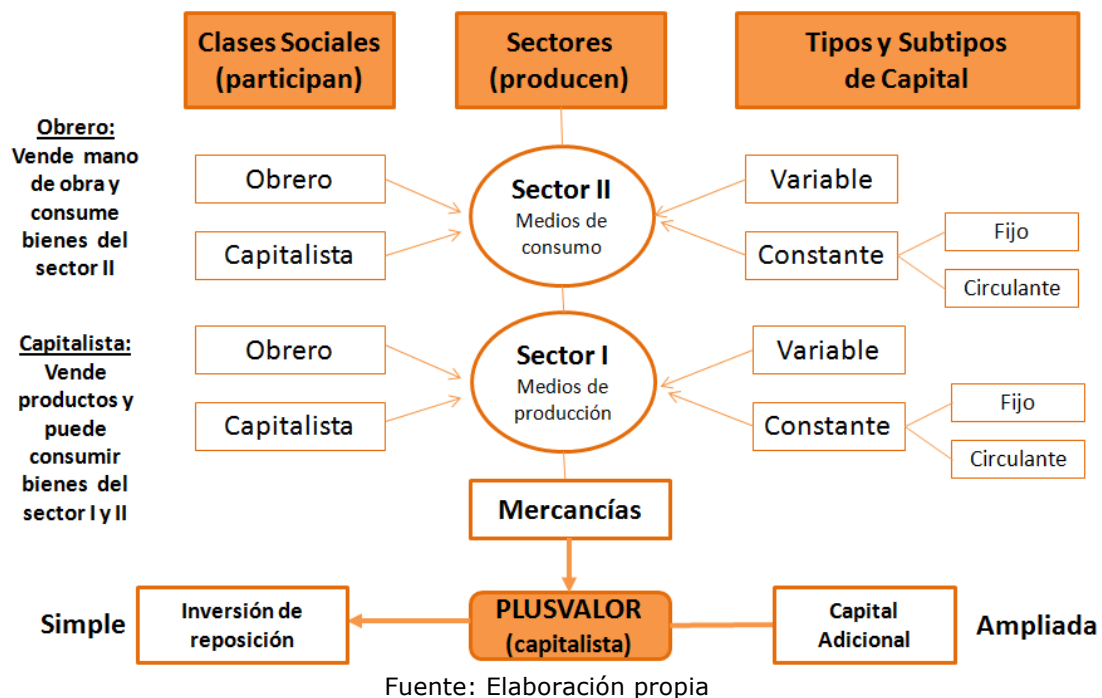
Clases Sociales (participan)

Sectores (producen)

Tipos y Subtipos de Capital

Obrero:
Vende mano de obra y consume bienes del sector II

Obrero

Capitalista

Sector II
Medios de consumo

Variable

Constante

Fijo

Circulante

Capitalista:
Vende productos y puede consumir bienes del sector I y II

Obrero

Capitalista

Sector I
Medios de producción

Variable

Constante

Fijo

Circulante

Mercancías

Simple

Inversión de reposición

PLUSVALOR (capitalista)

Capital Adicional

Ampliada

Fuente: Elaboración propia